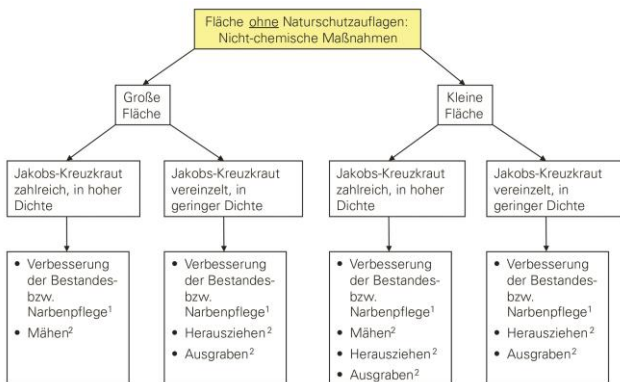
Fläche ohne Naturschutzauflagen: Nicht-chemische Maßnahmen

Große Fläche

Kleine Fläche

Jakobs-Kreuzkraut zahlreich, in hoher Dichte

Jakobs-Kreuzkraut vereinzelt, in geringer Dichte

Jakobs-Kreuzkraut zahlreich, in hoher Dichte

Jakobs-Kreuzkraut vereinzelt, in geringer Dichte

• Verbesserung der Bestandes- bzw. Narbenpflege$^1$
• Mähen$^2$

• Verbesserung der Bestandes- bzw. Narbenpflege$^1$
• Herausziehen$^2$
• Ausgraben$^2$

• Verbesserung der Bestandes- bzw. Narbenpflege$^1$
• Mähen$^2$
• Herausziehen$^2$
• Ausgraben$^2$

• Verbesserung der Bestandes- bzw. Narbenpflege$^1$
• Herausziehen$^2$
• Ausgraben$^2$